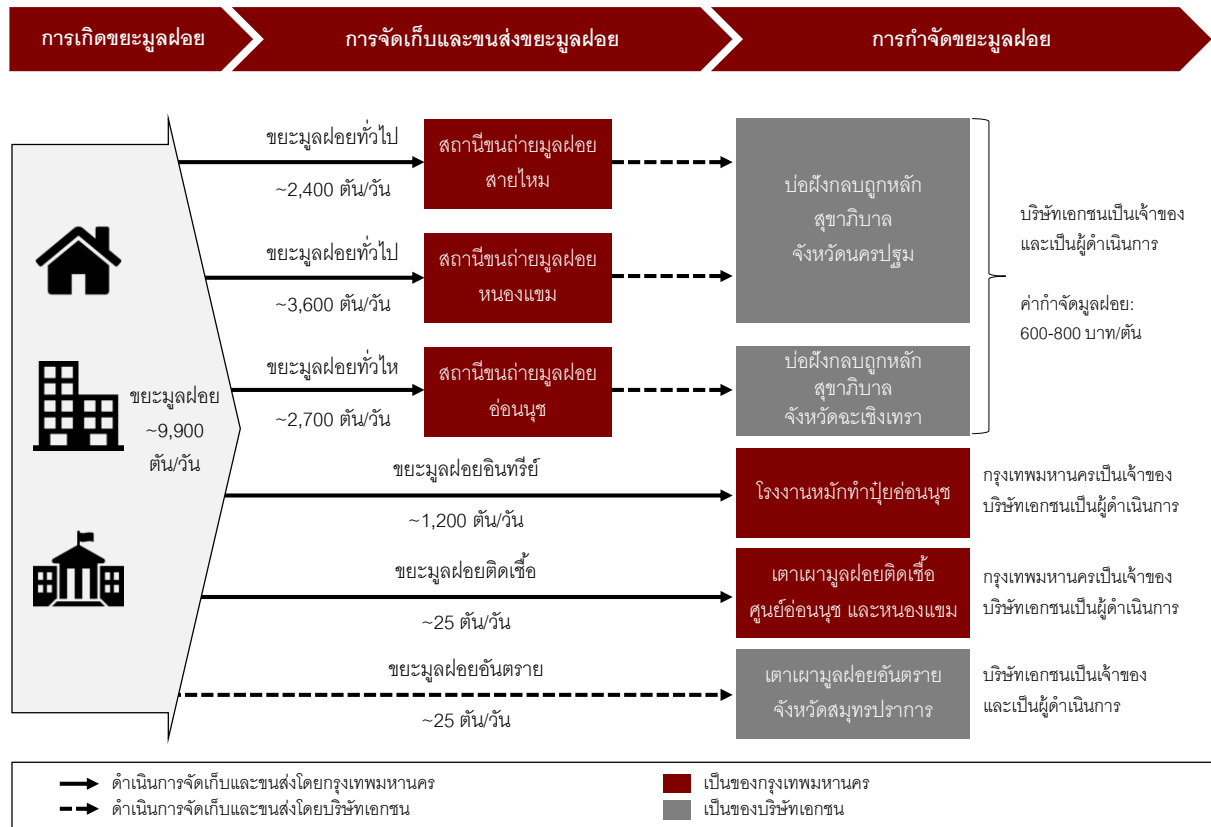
การเกิดขยะมูลฝอย

การจัดเก็บและขนส่งขยะมูลฝอย

การกำจัดขยะมูลฝอย

ขยะมูลฝอย ~9,900 ตัน/วัน

ขยะมูลฝอยทั่วไป ~2,400 ตัน/วัน

สถานีขนถ่ายมูลฝอย สายไหม

ขยะมูลฝอยทั่วไป ~3,600 ตัน/วัน

สถานีขนถ่ายมูลฝอย หนองแขม

ขยะมูลฝอยทั่วไห ~2,700 ตัน/วัน

สถานีขนถ่ายมูลฝอย อ่อนนุช

บ่อฝังกลบถูกหลัก สุขาภิบาล จังหวัดนครปฐม

บ่อฝังกลบถูกหลัก สุขาภิบาล จังหวัดฉะเชิงเทรา

บริษัทเอกชนเป็นเจ้าของและเป็นผู้ดำเนินการ

ค่ากำจัดมูลฝอย: 600-800 บาท/ตัน

ขยะมูลฝอยอินทรีย์ ~1,200 ตัน/วัน

โรงงานหมักทำปุ๋ยอ่อนนุช

กรุงเทพมหานครเป็นเจ้าของ บริษัทเอกชนเป็นผู้ดำเนินการ

ขยะมูลฝอยติดเชื้อ ~25 ตัน/วัน

เตาเผามูลฝอยติดเชื้อ ศูนย์อ่อนนุช และหนองแขม

กรุงเทพมหานครเป็นเจ้าของ บริษัทเอกชนเป็นผู้ดำเนินการ

ขยะมูลฝอยอันตราย ~25 ตัน/วัน

เตาเผามูลฝอยอันตราย จังหวัดสมุทรปราการ

บริษัทเอกชนเป็นเจ้าของ และเป็นผู้ดำเนินการ

ดำเนินการจัดเก็บและขนส่งโดยกรุงเทพมหานคร
ดำเนินการจัดเก็บและขนส่งโดยบริษัทเอกชน
เป็นของกรุงเทพมหานคร
เป็นของบริษัทเอกชน